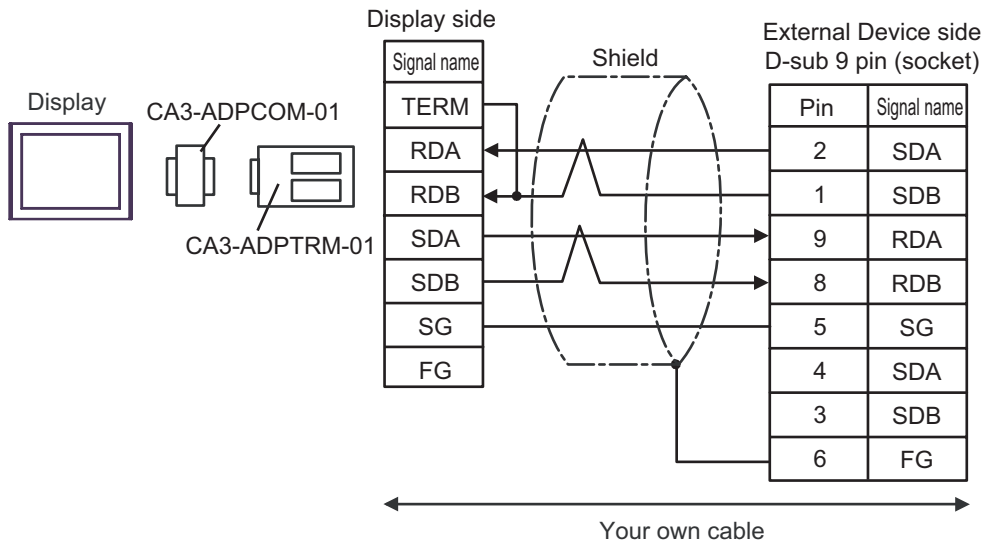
Display side

| Signal name |
|---|
| TERM |
| RDA |
| RDB |
| SDA |
| SDB |
| SG |
| FG |

Shield

External Device side
D-sub 9 pin (socket)

| Pin | Signal name |
|---|---|
| 2 | SDA |
| 1 | SDB |
| 9 | RDA |
| 8 | RDB |
| 5 | SG |
| 4 | SDA |
| 3 | SDB |
| 6 | FG |

Display

CA3-ADPCOM-01

CA3-ADPTRM-01

Your own cable